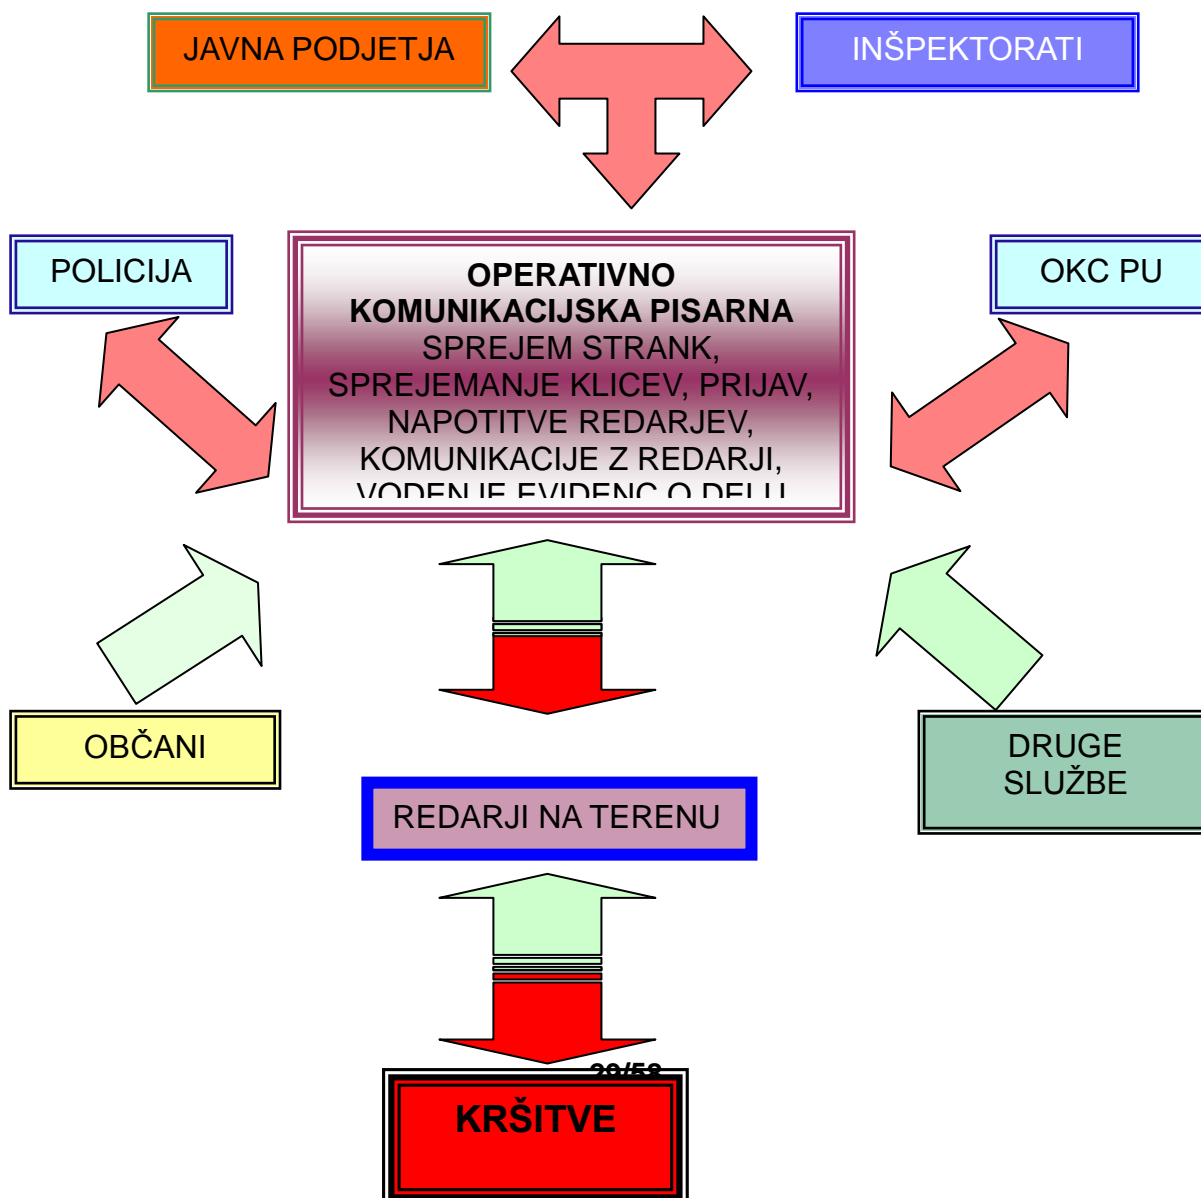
JAVNA PODJETJA

INŠPEKTORATI

POLICIJA

OPERATIVNO KOMUNIKACIJSKA PISARNA
SPREJEM STRANK, SPREJEMANJE KLICEV, PRIJAV, NAPOTITVE REDARJEV, KOMUNIKACIJE Z REDARJI, VODENJE EVIDENC O DELU

OKC PU

OBČANI

DRUGE SLUŽBE

REDARJI NA TERENU

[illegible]

KRŠITVE